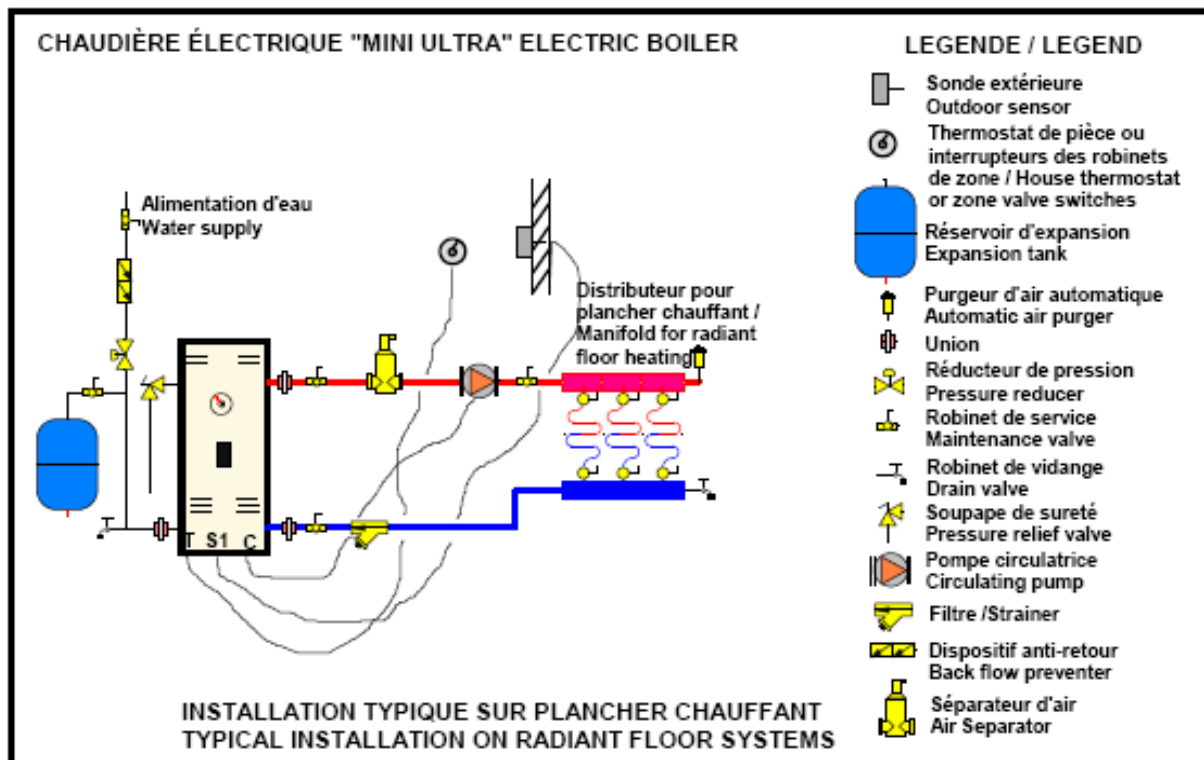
CHAUDIÈRE ÉLECTRIQUE "MINI ULTRA" ELECTRIC BOILER

Alimentation d'eau
Water supply

Distributeur pour plancher chauffant / Manifold for radiant floor heating

T S1 C

INSTALLATION TYPIQUE SUR PLANCHER CHAUFFANT
TYPICAL INSTALLATION ON RADIANT FLOOR SYSTEMS

LEGENDE / LEGEND

Sonde extérieure
Outdoor sensor

Thermostat de pièce ou interrupteurs des robinets de zone / House thermostat or zone valve switches

Réservoir d'expansion
Expansion tank

Purgeur d'air automatique
Automatic air purger

Union

Réducteur de pression
Pressure reducer

Robinet de service
Maintenance valve

Robinet de vidange
Drain valve

Soupape de sureté
Pressure relief valve

Pompe circulatrice
Circulating pump

Filtre /Strainer

Dispositif anti-retour
Back flow preventer

Séparateur d'air
Air Separator